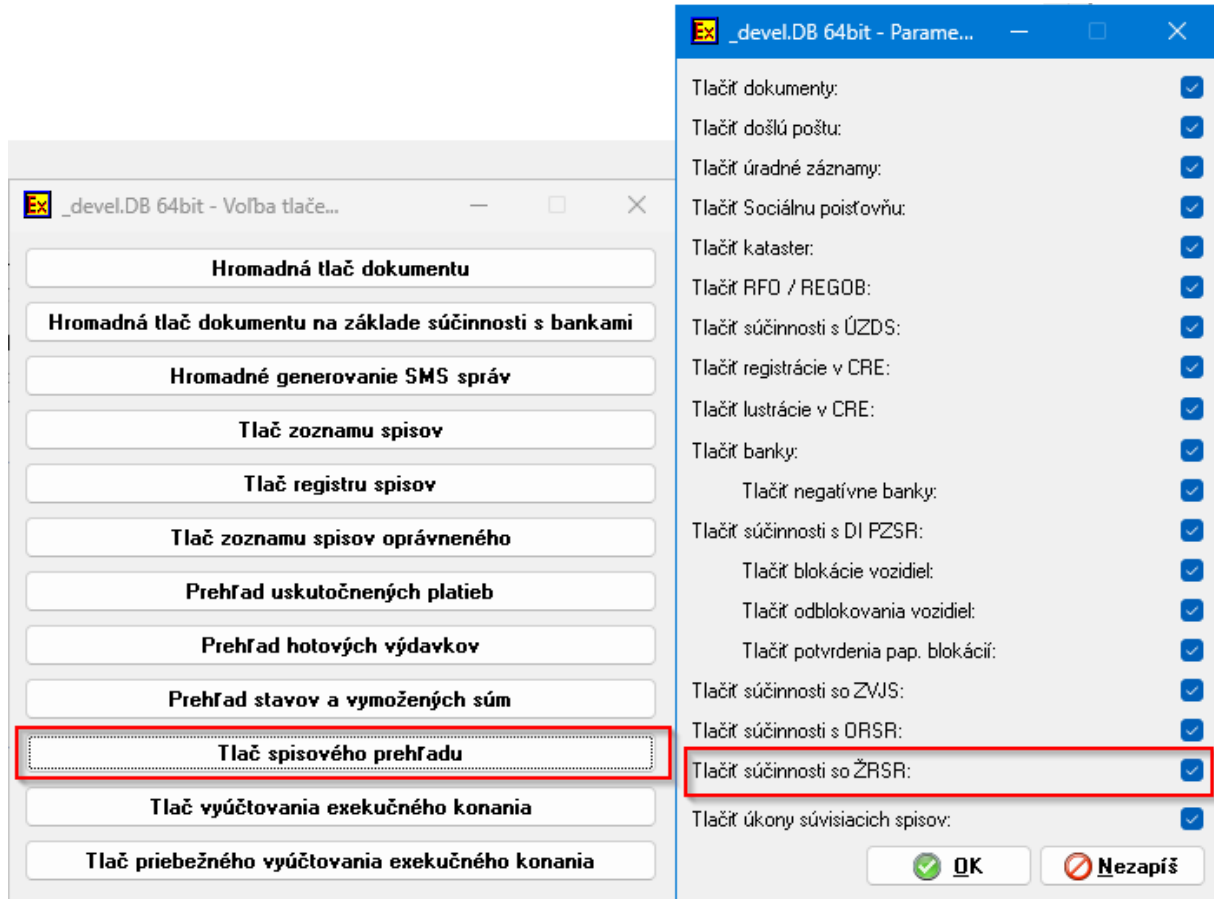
Ex _devel.DB 64bit - Voľba tlače...

Hromadná tlač dokumentu

Hromadná tlač dokumentu na základe súčinnosti s bankami

Hromadné generovanie SMS správ

Tlač zoznamu spisov

Tlač registru spisov

Tlač zoznamu spisov oprávneného

Prehľad uskutočnených platieb

Prehľad hotových výdavkov

Prehľad stavov a vymožených súm

Tlač spisového prehľadu

Tlač vyúčtovania exekučného konania

Tlač priebežného vyúčtovania exekučného konania

Ex _devel.DB 64bit - Parame...

Tlačiť dokumenty:

Tlačiť došlú poštu:

Tlačiť úradné záznamy:

Tlačiť Sociálnu poisťovňu:

Tlačiť kataster:

Tlačiť RFO / REGOB:

Tlačiť súčinnosti s ÚZDS:

Tlačiť registrácie v CRE:

Tlačiť lustrácie v CRE:

Tlačiť banky:

Tlačiť negatívne banky:

Tlačiť súčinnosti s DI PZSR:

Tlačiť blokácie vozidiel:

Tlačiť odblokovania vozidiel:

Tlačiť potvrdenia pap. blokácií:

Tlačiť súčinnosti so ZVJS:

Tlačiť súčinnosti s ORSR:

Tlačiť súčinnosti so ŽRSR:

Tlačiť úkony súvisiacich spisov:

OK

Nezapíš